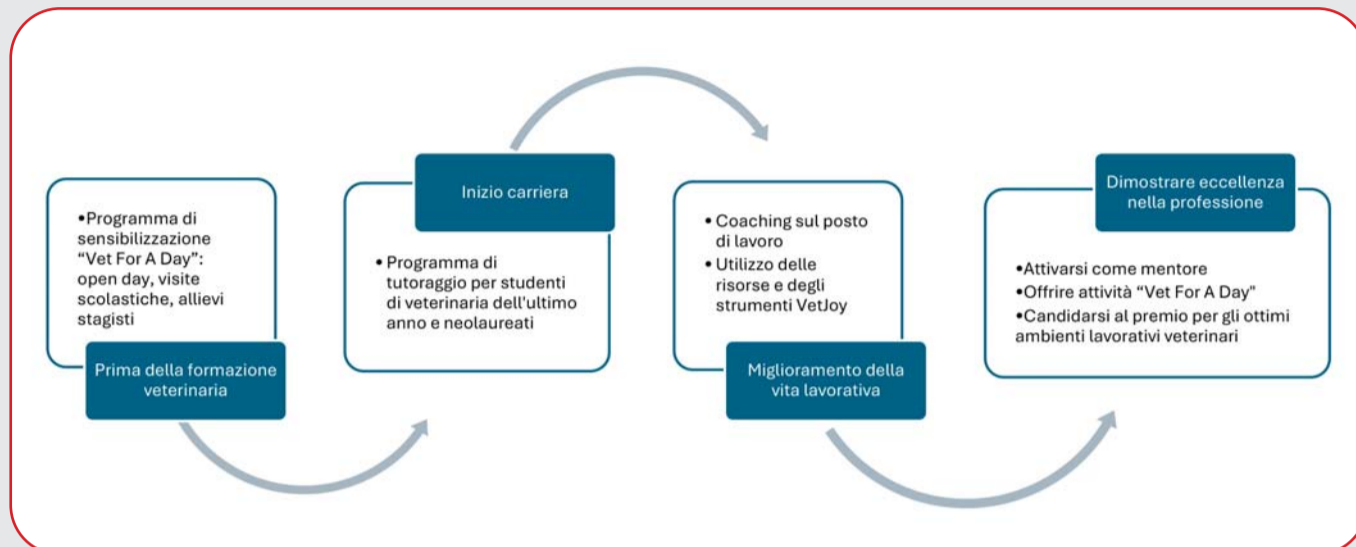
•Programma di sensibilizzazione "Vet For A Day": open day, visite scolastiche, allievi stagisti

Prima della formazione veterinaria

Inizio carriera

• Programma di tutoraggio per studenti di veterinaria dell'ultimo anno e neolaureati

• Coaching sul posto di lavoro
• Utilizzo delle risorse e degli strumenti VetJoy

Miglioramento della vita lavorativa

Dimostrare eccellenza nella professione

•Attivarsi come mentore
•Offrire attività "Vet For A Day"
•Candidarsi al premio per gli ottimi ambienti lavorativi veterinari